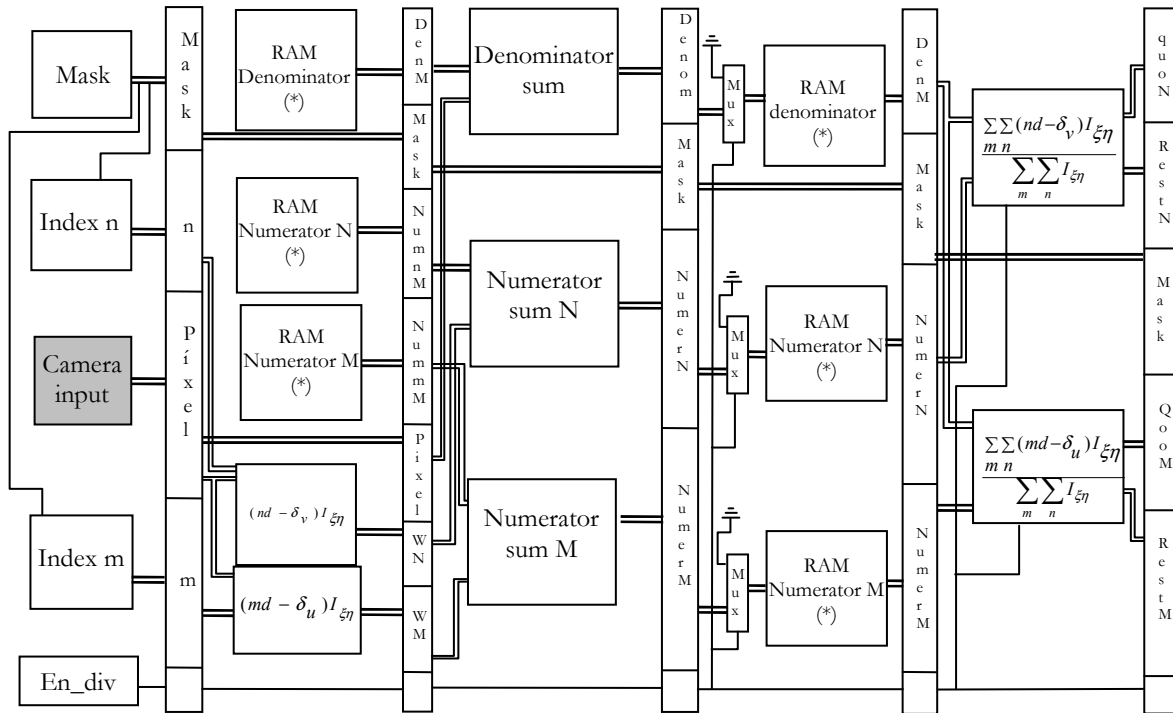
Mask

Mask

RAM Denominator (*)

DenM

Denominator sum

Denom

Mux

RAM denominator (*)

DenM

quoN

Index n

n

RAM Numerator N (*)

Mask

NumnM

Mask

Mask

$\frac{\sum_{m}\sum_{n}(nd-\delta_v)I_{\xi\eta}}{\sum_{m}\sum_{n}I_{\xi\eta}}$

RestN

Numerator sum N

NumerN

Mux

RAM Numerator N (*)

NumerN

Mask

Camera input

Píxel

RAM Numerator M (*)

NummM

Píxel

QooM

$(nd-\delta_v)I_{\xi\eta}$

WN

$\frac{\sum_{m}\sum_{n}(md-\delta_u)I_{\xi\eta}}{\sum_{m}\sum_{n}I_{\xi\eta}}$

Index m

m

$(md-\delta_u)I_{\xi\eta}$

WM

Numerator sum M

NumerM

Mux

RAM Numerator M (*)

NumerM

RestM

En_div